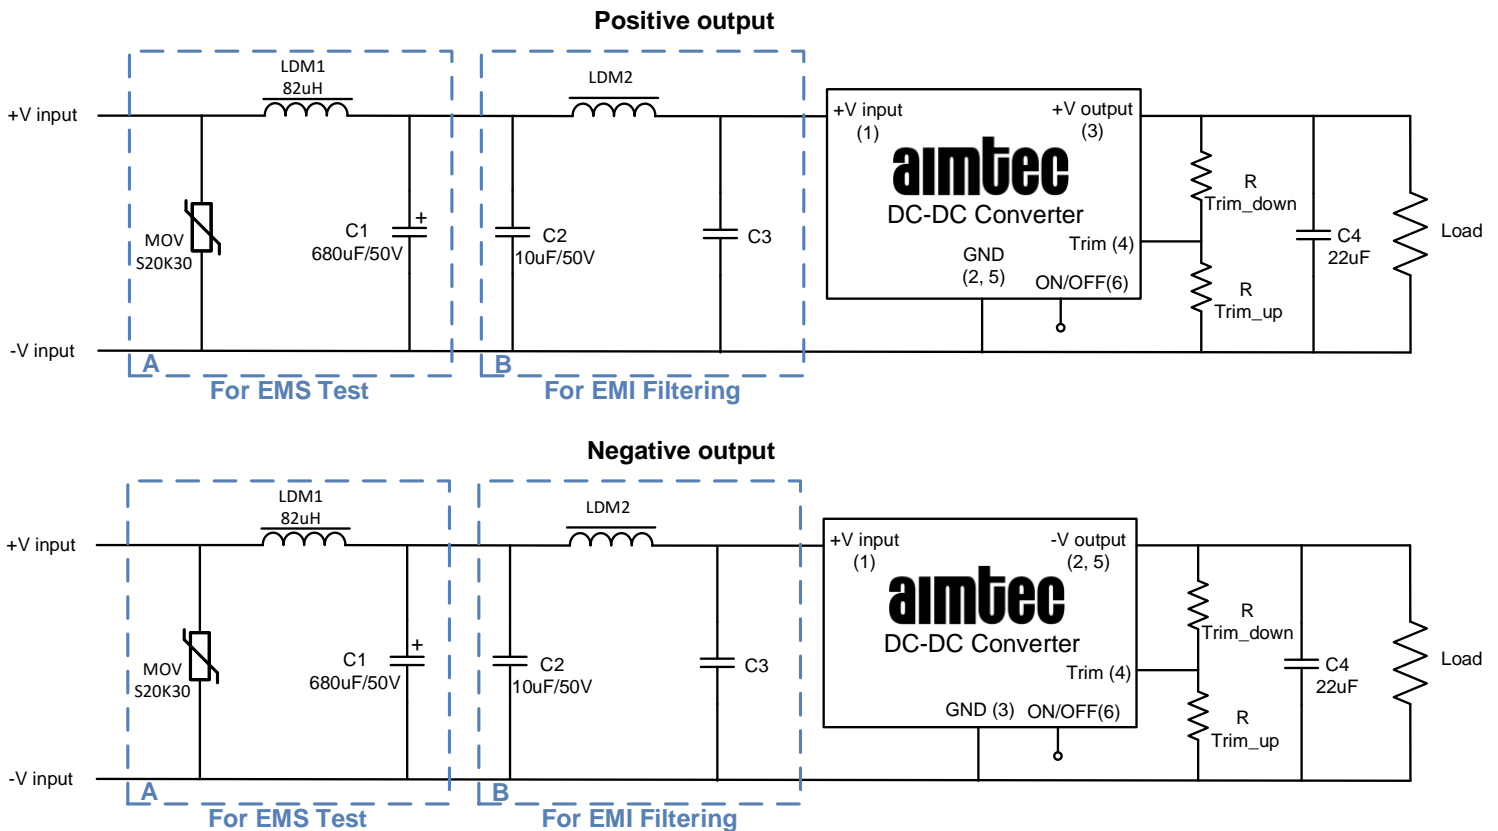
Positive output

+V input
-V input
LDM1
82uH
MOV
S20K30
C1
680uF/50V
+
A
For EMS Test
LDM2
C2
10uF/50V
C3
B
For EMI Filtering
+V input
(1)
+V output
(3)
aimtec
DC-DC Converter
Trim (4)
GND
(2, 5)
ON/OFF(6)
R
Trim_down
R
Trim_up
C4
22uF
Load

Negative output

+V input
-V input
LDM1
82uH
MOV
S20K30
C1
680uF/50V
+
A
For EMS Test
LDM2
C2
10uF/50V
C3
B
For EMI Filtering
+V input
(1)
-V output
(2, 5)
aimtec
DC-DC Converter
Trim (4)
GND (3)
ON/OFF(6)
R
Trim_down
R
Trim_up
C4
22uF
Load